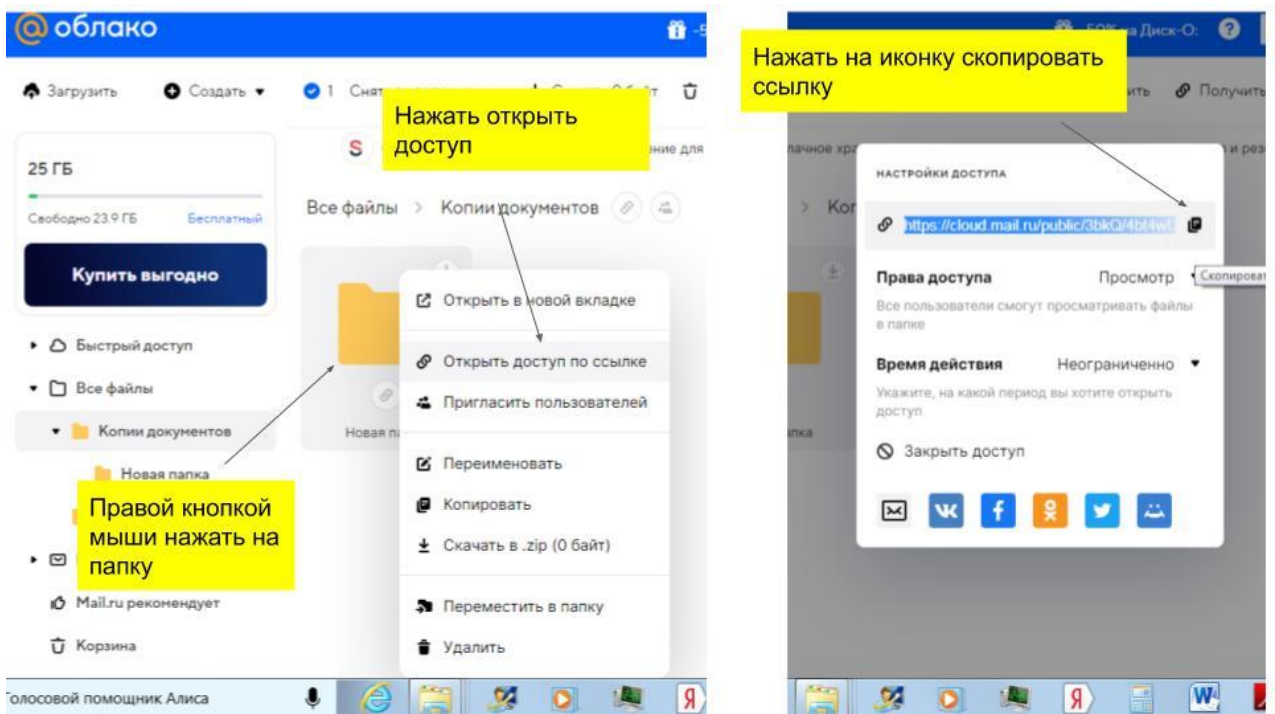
облако

Загрузить

Создать

1 Снят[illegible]

Нажать открыть доступ

S

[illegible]ние для

25 ГБ

Свободно 23.9 ГБ

Бесплатный

Купить выгодно

Все файлы > Копии документов

Открыть в новой вкладке

Открыть доступ по ссылке

Пригласить пользователей

Переименовать

Копировать

Скачать в .zip (0 байт)

Переместить в папку

Удалить

Быстрый доступ

Все файлы

Копии документов

Новая папка

Новая па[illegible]

Правой кнопкой мыши нажать на папку

Mail.ru рекомендует

Корзина

Голосовой помощник Алиса

Нажать на иконку скопировать ссылку

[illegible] Диск-О:

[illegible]ить

Получить

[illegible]лачное хра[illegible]

и рез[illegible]

Ко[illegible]

НАСТРОЙКИ ДОСТУПА

https://cloud.mail.ru/public/3bkQ/4bt4w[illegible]

Права доступа

Просмотр

Скопироват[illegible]

Все пользователи смогут просматривать файлы в папке

Время действия

Неограниченно

Укажите, на какой период вы хотите открыть доступ

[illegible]пка

Закрыть доступ